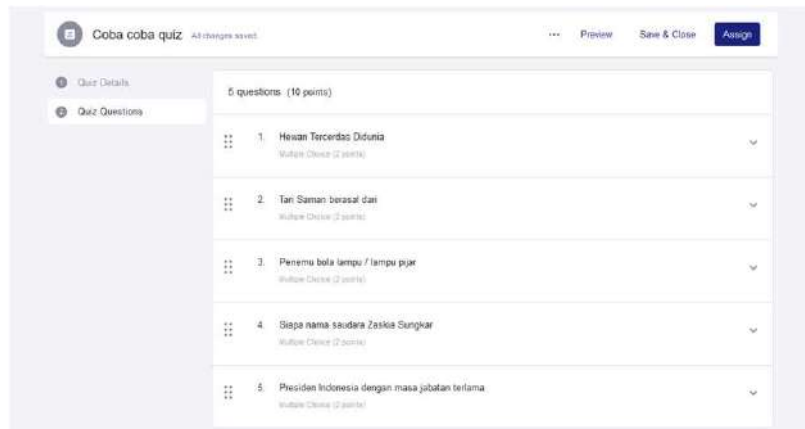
Coba coba quiz All changes saved

... Preview Save & Close Assign

1 Quiz Details

2 Quiz Questions

5 questions (10 points)

1. Hewan Tercerdas Didunia
Multiple Choice (2 points)

2. Tari Saman berasal dari
Multiple Choice (2 points)

3. Penemu bola lampu / lampu pijar
Multiple Choice (2 points)

4. Siapa nama saudara Zaskia Sungkar
Multiple Choice (2 points)

5. Presiden Indonesia dengan masa jabatan terlama
Multiple Choice (2 points)